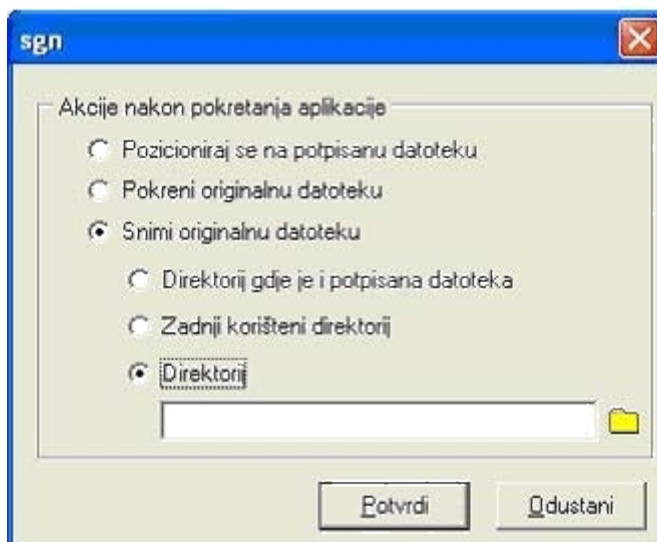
sgn

Akcije nakon pokretanja aplikacije

Pozicioniraj se na potpisanu datoteku

Pokreni originalnu datoteku

Snimi originalnu datoteku

Direktorij gdje je i potpisana datoteka

Zadnji korišteni direktorij

Direktorij

Potvrdi

Odustani